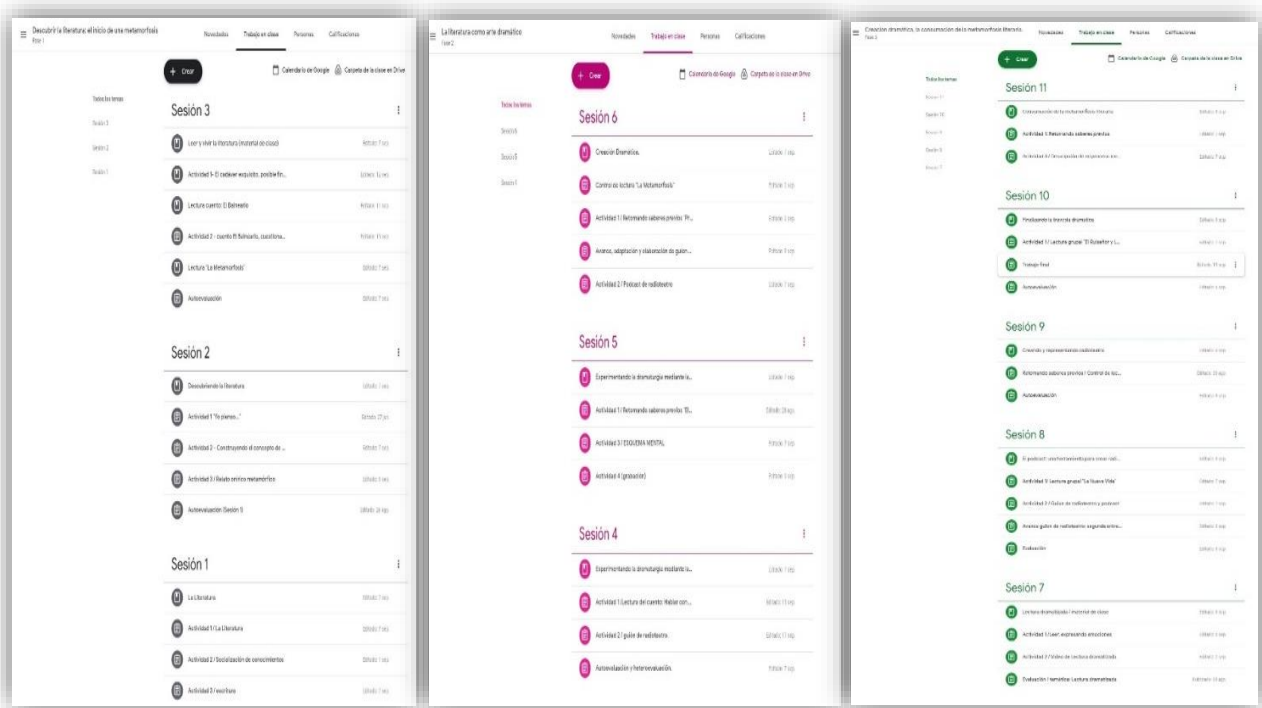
Descubrir la literatura; el inicio de una metamorfosis
Fase 1

Novedades Trabajo en clase Personas Calificaciones

+ Crear
Calendario de Google Carpeta de la clase en Drive

Todos los temas
Sesión 3
Sesión 2
Sesión 1

Sesión 3
Leer y vivir la literatura (material de clase) Editado 7 sep
Actividad 5- El cadáver exquisito, posible fin... Editado 12 sep
Lectura cuento: El Balneario Editado 11 sep
Actividad 2 - cuento ft Balneario, cuestiona... Editado 11 sep
Lectura "La Metamorfosis" Editado 7 sep
Autoevaluación Editado 7 sep

Sesión 2
Descubriendo la literatura Editado 7 sep
Actividad 1 "Yo pienso..." Editado 27 ago
Actividad 2 - Construyendo el concepto de ... Editado 7 sep
Actividad 3 / Relato onírico metamórfico Editado 5 sep
Autoevaluación Sesión 5 Editado 28 ago

Sesión 1
La Literatura Editado 7 sep
Actividad 1 / La Literatura Editado 7 sep
Actividad 2 / Socialización de conocimientos Editado 7 sep
Actividad 3 / escritura Editado 7 sep

La literatura como arte dramático
Fase 2

Novedades Trabajo en clase Personas Calificaciones

+ Crear
Calendario de Google Carpeta de la clase en Drive

Todos los temas
Sesión 6
Sesión 5
Sesión 4

Sesión 6
Creación Dramática. Editado 7 sep
Control de lectura "La Metamorfosis" Editado 7 sep
Actividad 1 / Retomando saberes previos "P... Editado 7 sep
Avance, adaptación y elaboración de guion ... Editado 7 sep
Actividad 2 / Podcast de radioteatro Editado 7 sep

Sesión 5
Experimentando la dramaturgia mediante la... Editado 7 sep
Actividad 1 / Retomando saberes previos "El... Editado 28 ago
Actividad 3 / ESQUEMA MENTAL Editado 7 sep
Actividad 4 (grabación) Editado 5 sep

Sesión 4
Experimentando la dramaturgia mediante la... Editado 7 sep
Actividad 1 Lectura del cuento: Hablar con... Editado 11 sep
Actividad 2 / guión de radioteatro. Editado 11 sep
Autoevaluación y heteroevaluación. Editado 7 sep

Creación dramática, la consumación de la metamorfosis literaria.
Fase 3

Novedades Trabajo en clase Personas Calificaciones

+ Crear
Calendario de Google Carpeta de la clase en Drive

Todos los temas
Sesión 11
Sesión 10
Sesión 9
Sesión 8
Sesión 7

Sesión 11
Consumación de la metamorfosis literaria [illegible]
Actividad 1 Retomando saberes previos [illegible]
Actividad 2 / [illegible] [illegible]

Sesión 10
Finalizando la travesía dramática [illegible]
Actividad 1 / Lectura grupal "El Ruiseñor y l... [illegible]
Trabajo final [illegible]
Autoevaluación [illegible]

Sesión 9
Creando y representando radioteatro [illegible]
Retomando saberes previos / Control de lec... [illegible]
Autoevaluación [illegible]

Sesión 8
El podcast: acercamiento para crear radi... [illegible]
Actividad 1/ Lectura grupal "La Nueva Vida" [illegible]
Actividad 2 / Guion de radioteatro y podcast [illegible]
Avance guion de radioteatro segunda entre... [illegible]
Evaluación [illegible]

Sesión 7
Lectura dramatizada / material de clase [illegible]
Actividad 1 Leer, expresando emociones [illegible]
Actividad 2 / Video de Lectura dramatizada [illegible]
Evaluación / temática: Lectura dramatizada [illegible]